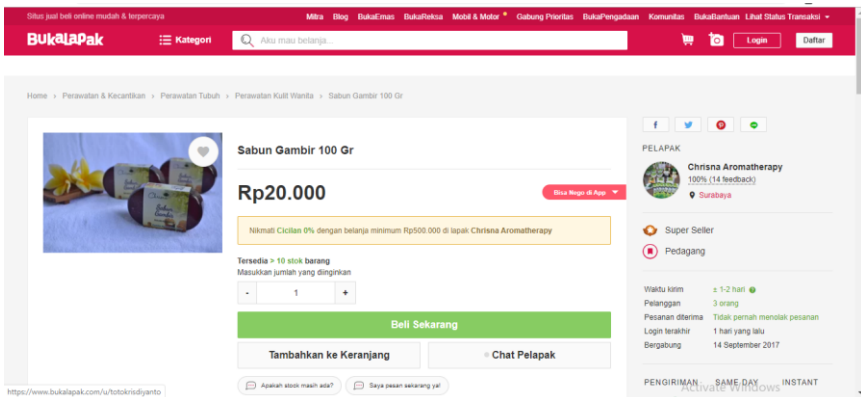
Situs jual beli online mudah & terpercaya

Mitra Blog BukaEmas BukaReksa Mobil & Motor Gabung Prioritas BukaPengadaan Komunitas BukaBantuan Lihat Status Transaksi

BukaLapak Kategori Aku mau belanja... Login Daftar

Home › Perawatan & Kecantikan › Perawatan Tubuh › Perawatan Kulit Wanita › Sabun Gambir 100 Gr

Sabun Gambir 100 Gr

Rp20.000

Bisa Nego di App

Nikmati Cicilan 0% dengan belanja minimum Rp500.000 di lapak Chrisna Aromatherapy

Tersedia > 10 stok barang
Masukkan jumlah yang diinginkan

- 1 +

Beli Sekarang

Tambahkan ke Keranjang

Chat Pelapak

Apakah stock masih ada?

Saya pesan sekarang ya!

https://www.bukalapak.com/u/totokrisdiyanto

f

PELAPAK

Chrisna Aromatherapy
100% (14 feedback)
Surabaya

Super Seller

Pedagang

| Waktu kirim | ± 1-2 hari |
|---|---|
| Pelanggan | 3 orang |
| Pesanan diterima | Tidak pernah menolak pesanan |
| Login terakhir | 1 hari yang lalu |
| Bergabung | 14 September 2017 |

PENGIRIMAN SAME DAY INSTANT

Activate Windows